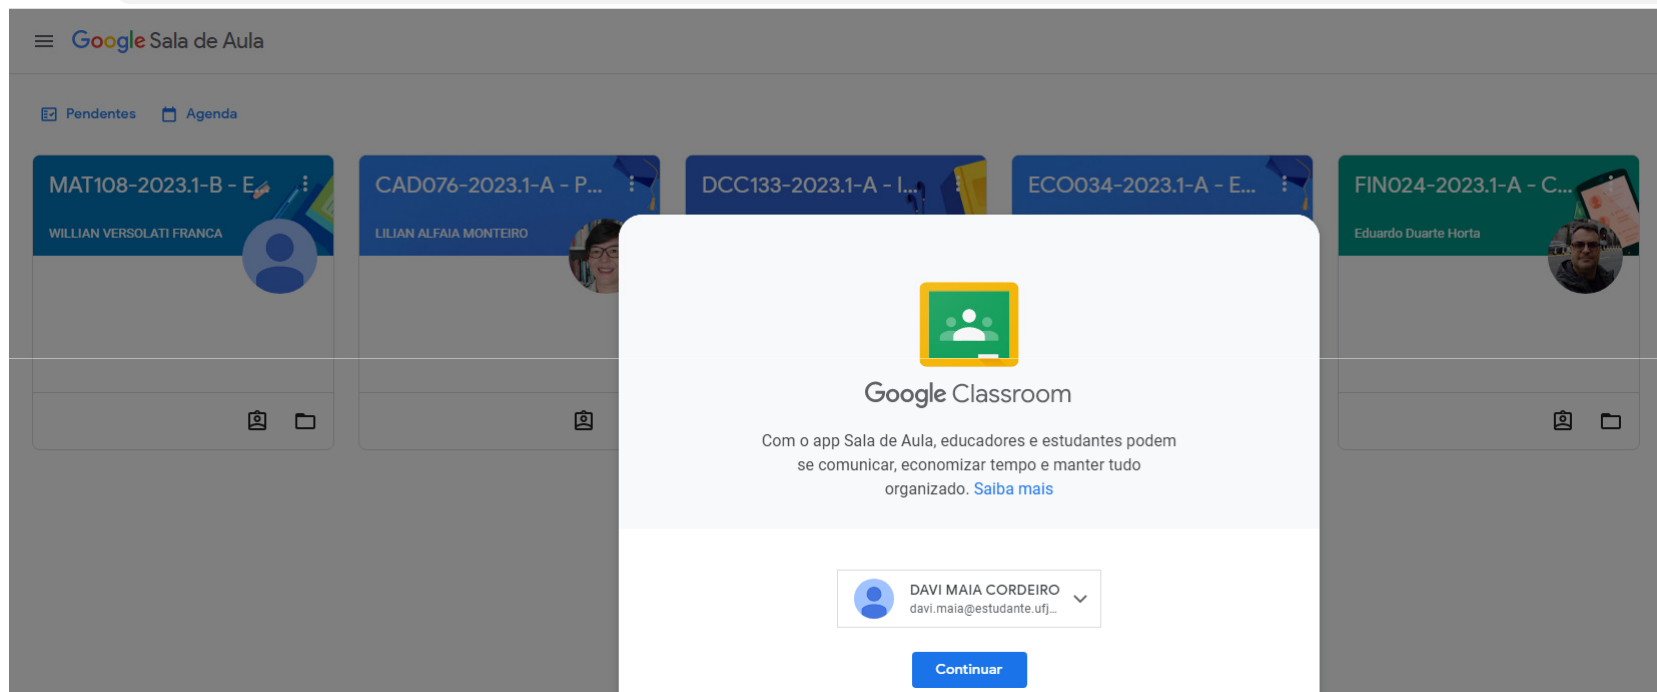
Google Sala de Aula

Pendentes Agenda

MAT108-2023.1-B - E...
WILLIAN VERSOLATI FRANCA

CAD076-2023.1-A - P...
LILIAN ALFAIA MONTEIRO

DCC133-2023.1-A - I...

ECO034-2023.1-A - E...

FIN024-2023.1-A - C...
Eduardo Duarte Horta

Google Classroom

Com o app Sala de Aula, educadores e estudantes podem se comunicar, economizar tempo e manter tudo organizado. Saiba mais

DAVI MAIA CORDEIRO
davi.maia@estudante.ufj...

Continuar